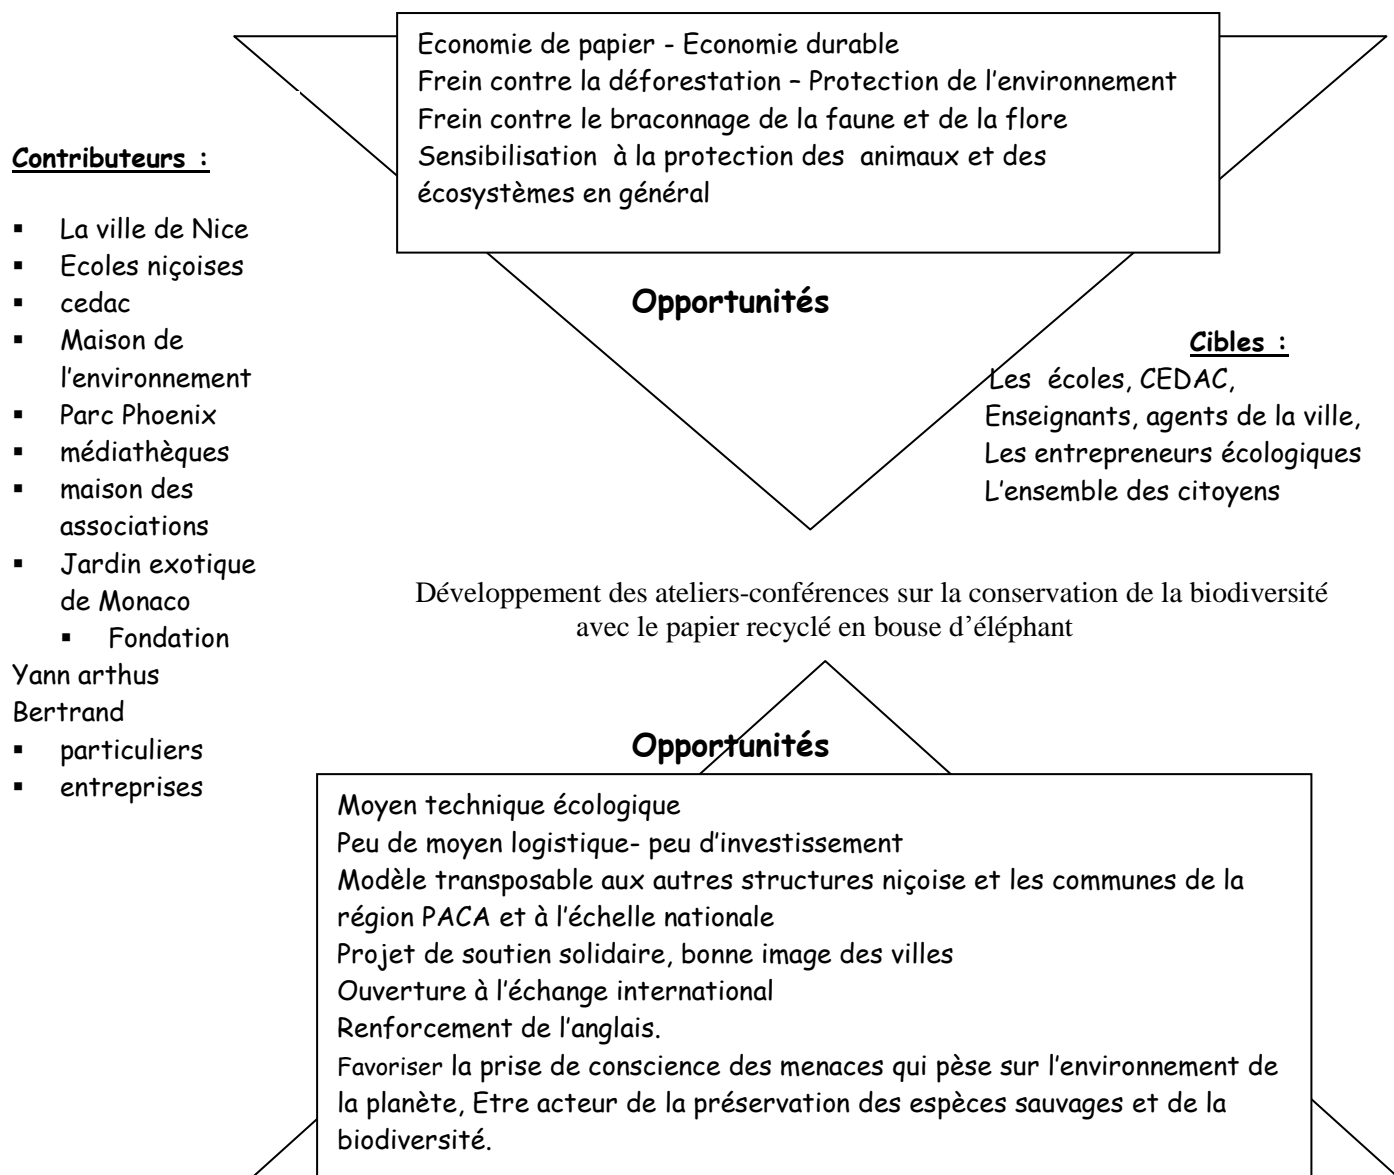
Economie de papier - Economie durable
Frein contre la déforestation – Protection de l'environnement
Frein contre le braconnage de la faune et de la flore
Sensibilisation à la protection des animaux et des écosystèmes en général

Opportunités

Contributeurs :

- La ville de Nice
- Ecoles niçoises
- cedac
- Maison de l'environnement
- Parc Phoenix
- médiathèques
- maison des associations
- Jardin exotique de Monaco
- Fondation Yann arthus Bertrand
- particuliers
- entreprises

Cibles :
Les écoles, CEDAC,
Enseignants, agents de la ville,
Les entrepreneurs écologiques
L'ensemble des citoyens

Développement des ateliers-conférences sur la conservation de la biodiversité avec le papier recyclé en bouse d'éléphant

Opportunités

Moyen technique écologique
Peu de moyen logistique- peu d'investissement
Modèle transposable aux autres structures niçoise et les communes de la région PACA et à l'échelle nationale
Projet de soutien solidaire, bonne image des villes
Ouverture à l'échange international
Renforcement de l'anglais.
Favoriser la prise de conscience des menaces qui pèse sur l'environnement de la planète, Etre acteur de la préservation des espèces sauvages et de la biodiversité.